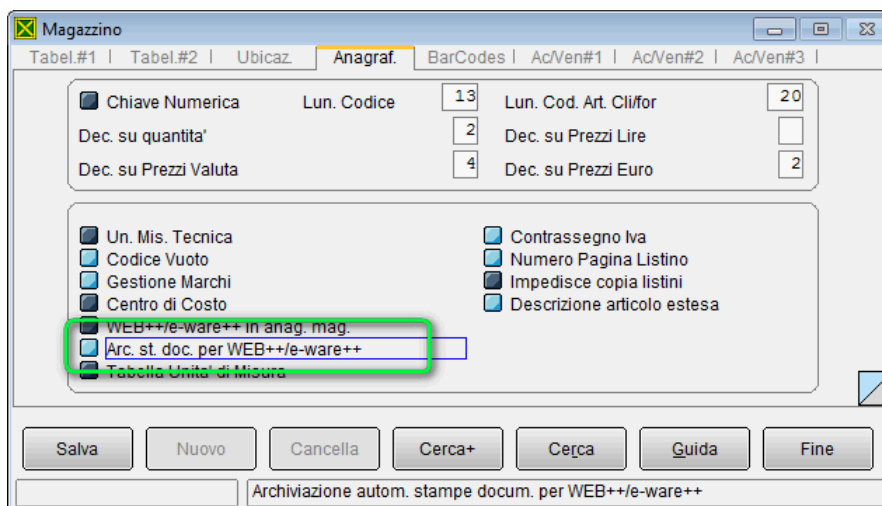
Magazzino

Tabel.#1 | Tabel.#2 | Ubicaz. | Anagraf. | BarCodes | Ac/Ven#1 | Ac/Ven#2 | Ac/Ven#3 |

Chiave Numerica
Lun. Codice 13
Lun. Cod. Art. Cli/for 20
Dec. su quantita' 2
Dec. su Prezzi Lire
Dec. su Prezzi Valuta 4
Dec. su Prezzi Euro 2

Un. Mis. Tecnica
Codice Vuoto
Gestione Marchi
Centro di Costo
WEB++/e-ware++ in anag. mag.
Arc. st. doc. per WEB++/e-ware++
Tabella Unita' di Misura

Contrassegno Iva
Numero Pagina Listino
Impedisce copia listini
Descrizione articolo estesa

Salva
Nuovo
Cancella
Cerca+
Cerca
Guida
Fine

Archiviazione autom. stampe docum. per WEB++/e-ware++